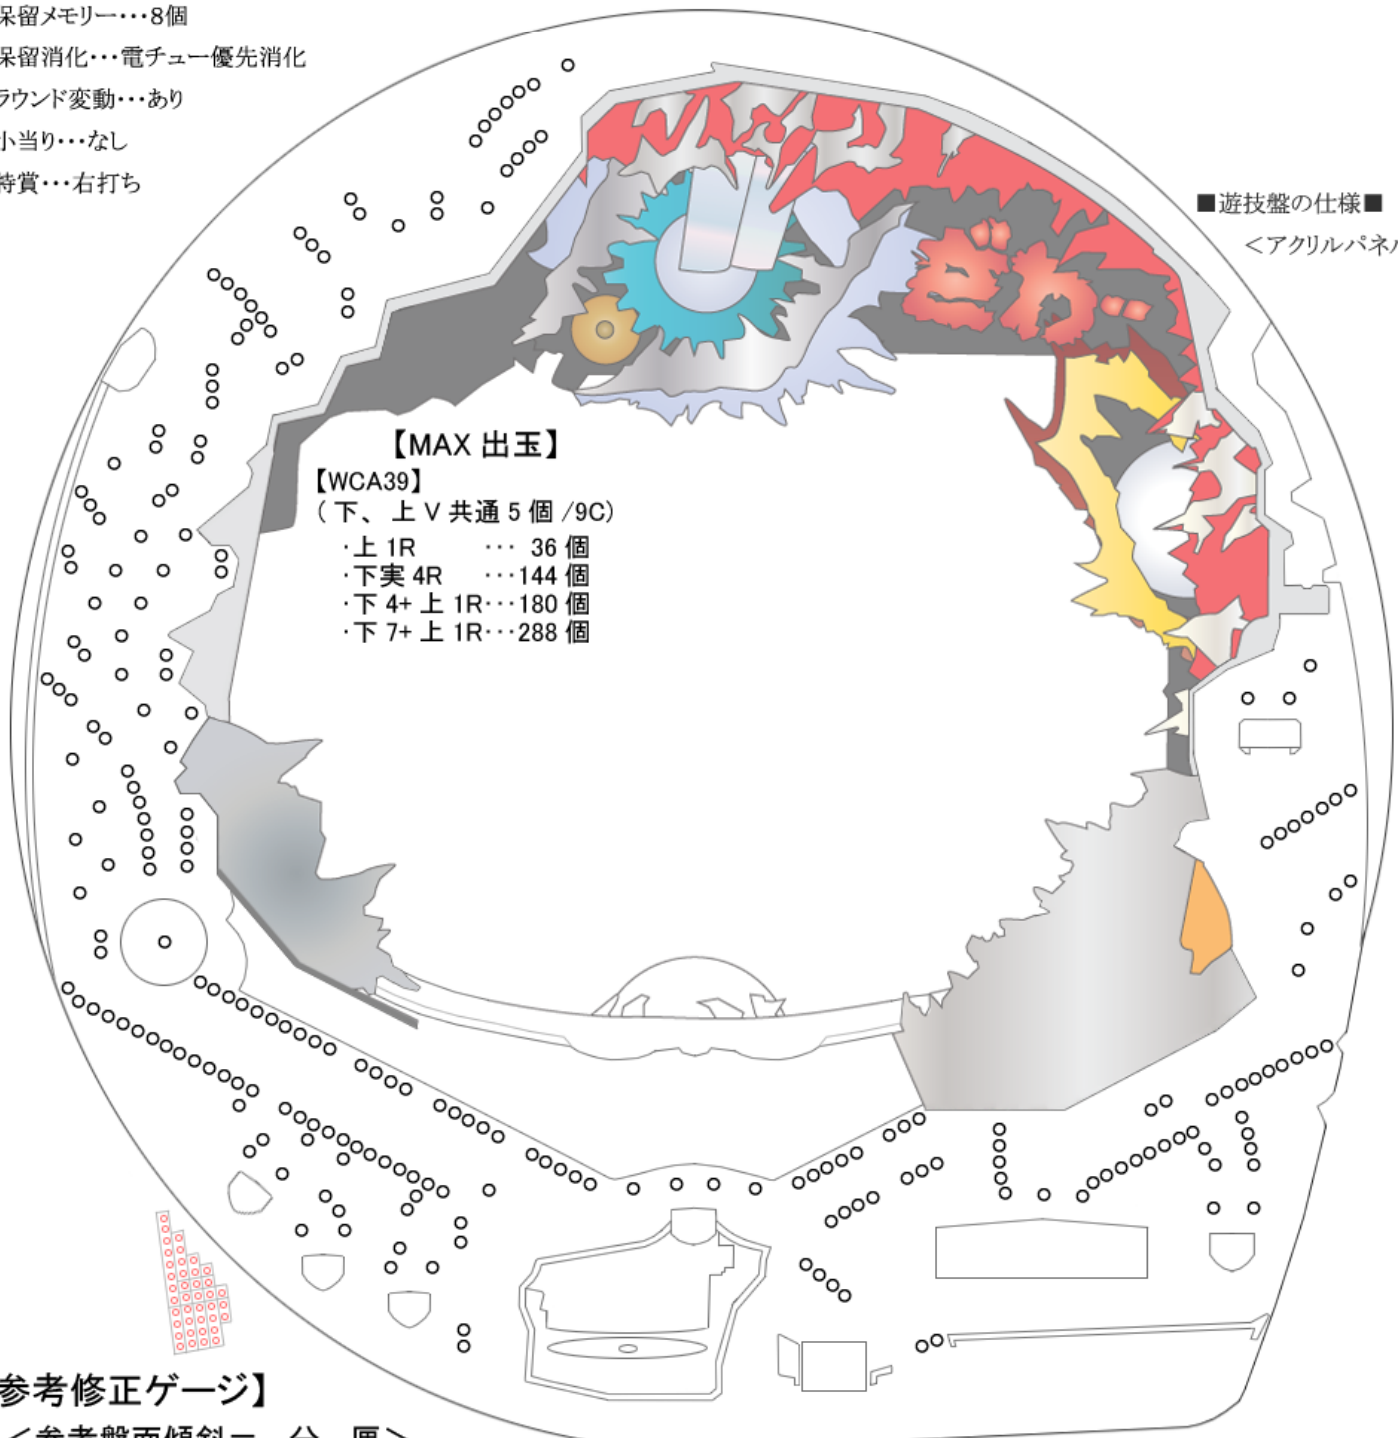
保留メモリー・・・8個
保留消化・・・電チュー優先消化
ラウンド変動・・・あり
小当り・・・なし
特賞・・・右打ち

■遊技盤の仕様■
＜アクリルパネ

【MAX 出玉】
【WCA39】
（下、上V共通5個/9C）
・上 1R ・・・ 36 個
・下実 4R ・・・144 個
・下 4+ 上 1R・・・180 個
・下 7+ 上 1R・・・288 個

参考修正ゲージ】
＜参考盤面傾斜 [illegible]